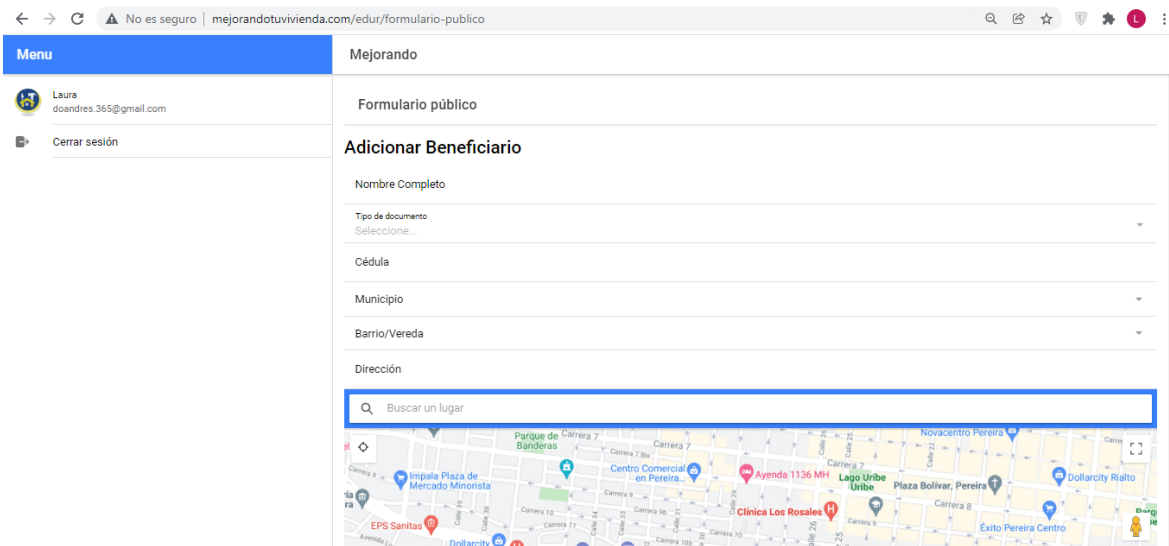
No es seguro | mejorandotuvivienda.com/edur/formulario-publico

L

Menu

Mejorando

Laura
doandres.365@gmail.com

Cerrar sesión

Formulario público

Adicionar Beneficiario

Nombre Completo

Tipo de documento
Seleccione...

Cédula

Municipio

Barrio/Vereda

Dirección

Buscar un lugar

Parque de Banderas
Carrera 7
Carrera 7
Novacentro Pereira
Impala Plaza de Mercado Minorista
Centro Comercial en Pereira...
Ayenda 1136 MH
Lago Uribe Uribe
Plaza Bolívar, Pereira
Dollarcity Rialto
Carrera 9
Carrera 8
Clínica Los Rosales
EPS Sanitas
Éxito Pereira Centro
Dollarcity
Carrera 10
Carrera 11